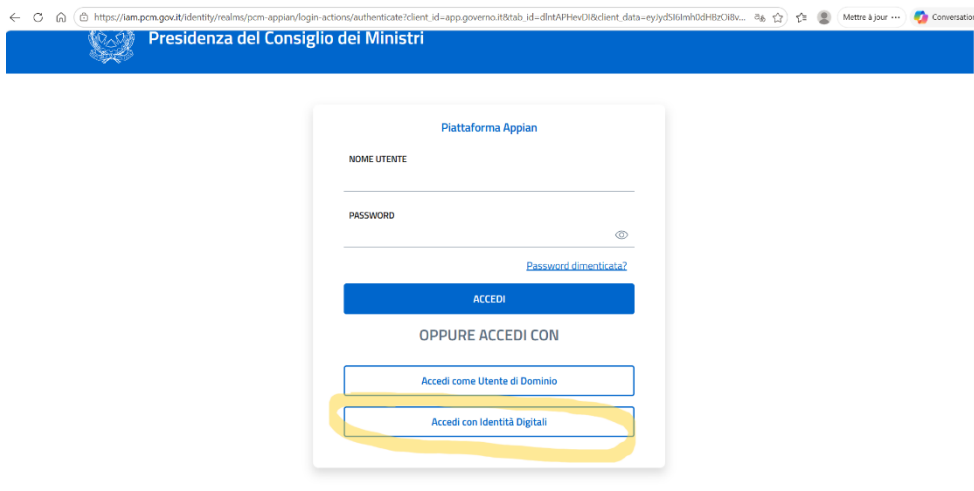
https://iam.pcm.gov.it/identity/realms/pcm-appian/login-actions/authenticate?client_id=app.governo.it&tab_id=dlntAPHevDI&client_data=eyJydSI6Imh0dHBzOi8v...

Mettre à jour ···

Conversation

Presidenza del Consiglio dei Ministri

Piattaforma Appian

NOME UTENTE

PASSWORD

Password dimenticata?

ACCEDI

OPPURE ACCEDI CON

Accedi come Utente di Dominio

Accedi con Identità Digitali